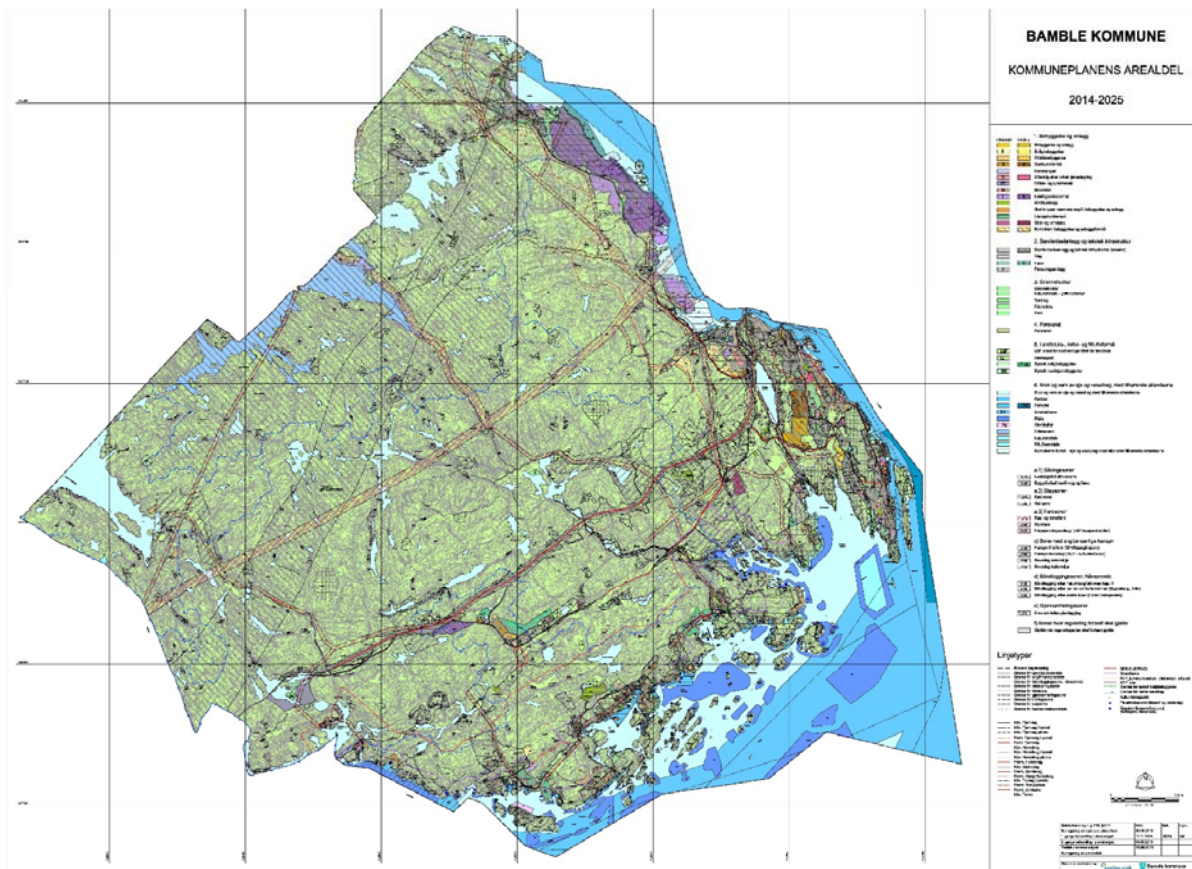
BAMBLE KOMMUNE

KOMMUNEPLANENS AREALDEL

2014-2025

1. Bebyggelse og anlegg

2. Samferdselsanlegg og teknisk infrastruktur

3. Grønnstruktur

4. Forsvaret

5. Landbruks-, natur- og friluftsområd

6. Bruk og vern av sjø og vassdrag, med tilhørende strandsone

Linjetyper

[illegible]

Bamble kommune